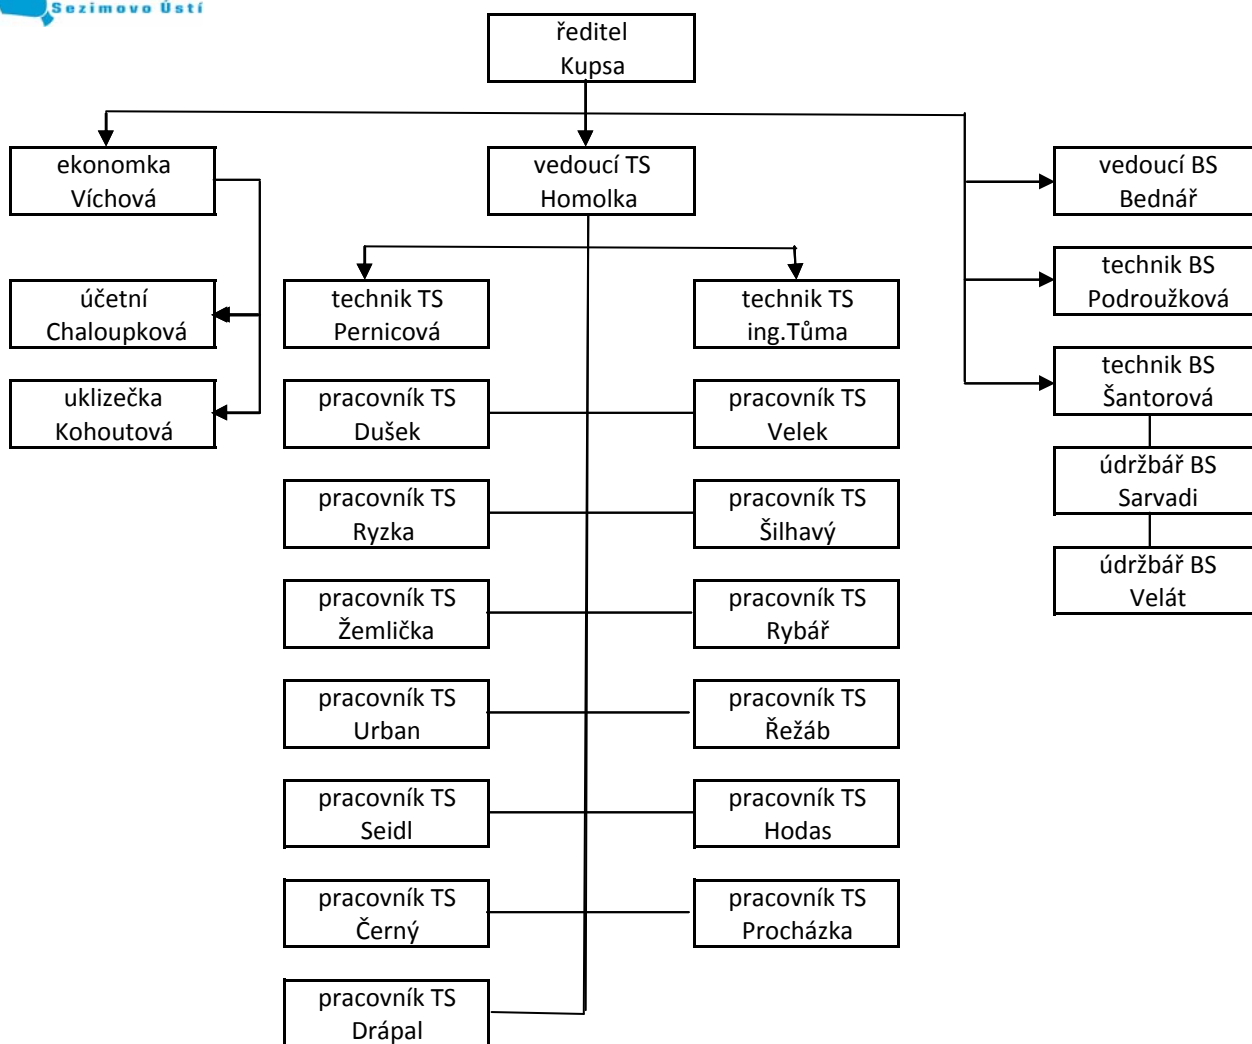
Sezimovo Ústí

ředitel Kupsa

ekonomka Víchová

vedoucí TS Homolka

vedoucí BS Bednář

technik BS Podroužková

technik BS Šantorová

údržbář BS Sarvadi

údržbář BS Velát

účetní Chaloupková

uklizečka Kohoutová

technik TS Pernicová

technik TS ing.Tůma

pracovník TS Dušek

pracovník TS Velek

pracovník TS Ryzka

pracovník TS Šilhavý

pracovník TS Žemlička

pracovník TS Rybář

pracovník TS Urban

pracovník TS Řežáb

pracovník TS Seidl

pracovník TS Hodas

pracovník TS Černý

pracovník TS Procházka

pracovník TS Drápal